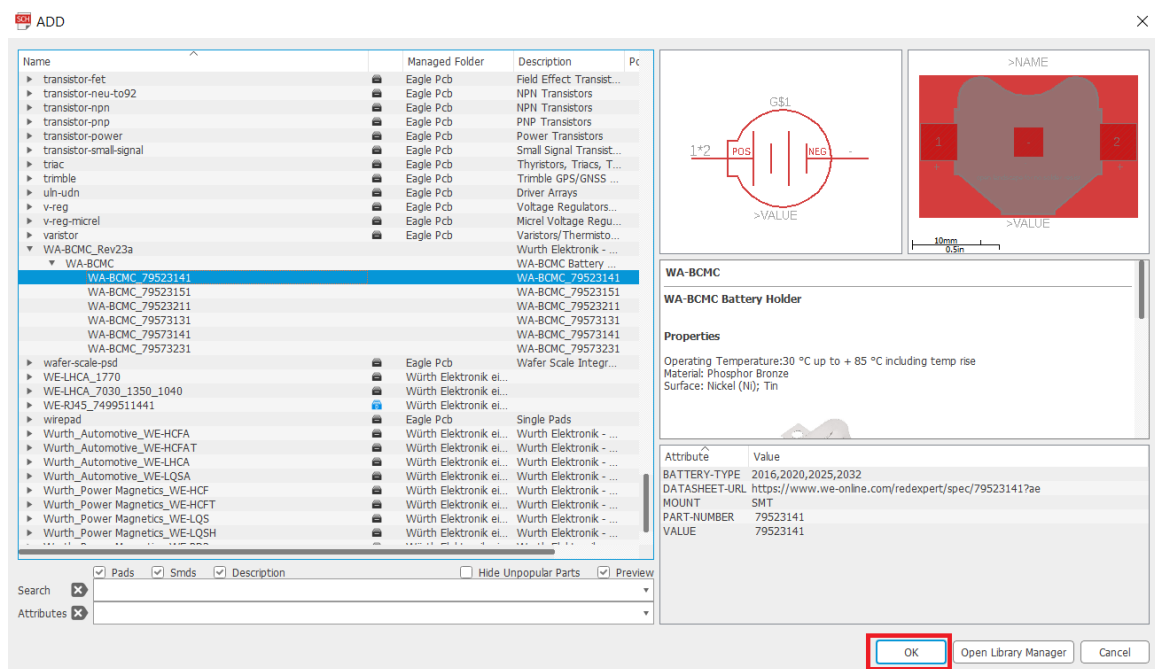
SCH ADD

| Name | | Managed Folder | Description | Pc |
|---|---|---|---|---|
| transistor-fet | | Eagle Pcb | Field Effect Transist... | |
| transistor-neu-to92 | | Eagle Pcb | NPN Transistors | |
| transistor-npn | | Eagle Pcb | NPN Transistors | |
| transistor-pnp | | Eagle Pcb | PNP Transistors | |
| transistor-power | | Eagle Pcb | Power Transistors | |
| transistor-small-signal | | Eagle Pcb | Small Signal Transist... | |
| triac | | Eagle Pcb | Thyristors, Triacs, T... | |
| trimble | | Eagle Pcb | Trimble GPS/GNSS ... | |
| uln-udn | | Eagle Pcb | Driver Arrays | |
| v-reg | | Eagle Pcb | Voltage Regulators... | |
| v-reg-micrel | | Eagle Pcb | Micrel Voltage Regu... | |
| varistor | | Eagle Pcb | Varistors/Thermisto... | |
| WA-BCMC_Rev23a | | | Wurth Elektronik - ... | |
| WA-BCMC | | | WA-BCMC Battery ... | |
| WA-BCMC_79523141 | | | WA-BCMC_79523141 | |
| WA-BCMC_79523151 | | | WA-BCMC_79523151 | |
| WA-BCMC_79523211 | | | WA-BCMC_79523211 | |
| WA-BCMC_79573131 | | | WA-BCMC_79573131 | |
| WA-BCMC_79573141 | | | WA-BCMC_79573141 | |
| WA-BCMC_79573231 | | | WA-BCMC_79573231 | |
| wafer-scale-psd | | Eagle Pcb | Wafer Scale Integr... | |
| WE-LHCA_1770 | | Würth Elektronik ei... | | |
| WE-LHCA_7030_1350_1040 | | Würth Elektronik ei... | | |
| WE-RJ45_7499511441 | | Würth Elektronik ei... | | |
| wirepad | | Eagle Pcb | Single Pads | |
| Wurth_Automotive_WE-HCFA | | Würth Elektronik ei... | Wurth Elektronik - ... | |
| Wurth_Automotive_WE-HCFAT | | Würth Elektronik ei... | Wurth Elektronik - ... | |
| Wurth_Automotive_WE-LHCA | | Würth Elektronik ei... | Wurth Elektronik - ... | |
| Wurth_Automotive_WE-LQSA | | Würth Elektronik ei... | Wurth Elektronik - ... | |
| Wurth_Power Magnetics_WE-HCF | | Würth Elektronik ei... | Wurth Elektronik - ... | |
| Wurth_Power Magnetics_WE-HCFT | | Würth Elektronik ei... | Wurth Elektronik - ... | |
| Wurth_Power Magnetics_WE-LQS | | Würth Elektronik ei... | Wurth Elektronik - ... | |
| Wurth_Power Magnetics_WE-LQSH | | Würth Elektronik ei... | Wurth Elektronik - ... | |

G$1
1*2 POS NEG
>VALUE

>NAME
1 2
>VALUE
10mm
0.5in

WA-BCMC

WA-BCMC Battery Holder

Properties

Operating Temperature:30 °C up to + 85 °C including temp rise
Material: Phosphor Bronze
Surface: Nickel (Ni); Tin

| Attribute | Value |
|---|---|
| BATTERY-TYPE | 2016,2020,2025,2032 |
| DATASHEET-URL | https://www.we-online.com/redexpert/spec/79523141?ae |
| MOUNT | SMT |
| PART-NUMBER | 79523141 |
| VALUE | 79523141 |

Pads Smds Description Hide Unpopular Parts Preview

Search
Attributes

OK Open Library Manager Cancel